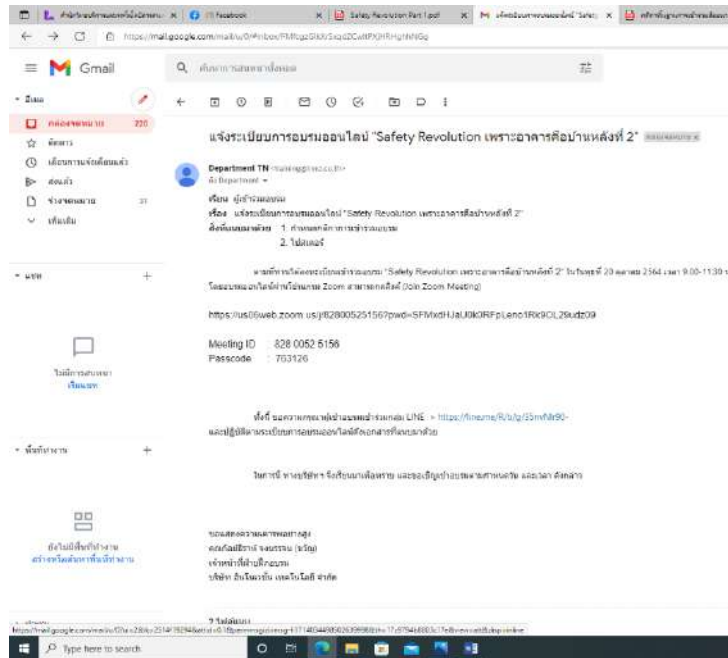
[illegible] | Facebook | Safety Revolution Part 1.pdf | แจ้งระเบียบการอบรมออนไลน์ "Safet... | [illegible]

https://mail.google.com/mail/u/0/#inbox/FMfcgzGkXSxqdZCwttPXJHRHghNNGq

Gmail

ค้นหาในจดหมาย

จดหมาย
กล่องจดหมาย 220
ติดดาว
เลื่อนการแจ้งเตือนแล้ว
ส่งแล้ว
ร่างจดหมาย 31
เพิ่มเติม

แชท
ไม่มีการสนทนา
เริ่มแชท

พื้นที่ทำงาน
ยังไม่มีพื้นที่ทำงาน
สร้างหรือค้นหาพื้นที่ทำงาน

แจ้งระเบียบการอบรมออนไลน์ "Safety Revolution เพราะอาคารคือบ้านหลังที่ 2" กล่องจดหมาย

Department TN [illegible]
ถึง Department

เรียน ผู้เข้าอบรม
เรื่อง แจ้งระเบียบการอบรมออนไลน์ "Safety Revolution เพราะอาคารคือบ้านหลังที่ 2"
สิ่งที่แนบมาด้วย 1. กำหนดการการเข้าร่วมอบรม
2. ไฟล์เลคเชอร์

ตามที่ท่านได้ลงทะเบียนเข้าร่วมอบรม "Safety Revolution เพราะอาคารคือบ้านหลังที่ 2" ในวันพฤหัสที่ 20 ตุลาคม 2564 เวลา 9.00-11.30 น. โดยอบรมออนไลน์ผ่านโปรแกรม Zoom สามารถคลิกลิงค์ (Join Zoom Meeting)

https://us06web.zoom.us/j/82800525156?pwd=SFMxdHJaU0k0RFpLenc1Rk9OL29udz09

Meeting ID : 828 0052 5156
Passcode : 703126

ทั้งนี้ ขอความกรุณาผู้เข้าอบรมเข้ากลุ่ม LINE > https://line.me/R/ti/g/35mfNt90- และปฏิบัติตามระเบียบการอบรมออนไลน์ดังเอกสารที่แนบมาด้วย

ในการนี้ ทางบริษัทฯ จึงเรียนมาเพื่อทราบ และขอเชิญเข้าอบรมตามสถานที่ และเวลา ดังกล่าว

ขอแสดงความนับถืออย่างสูง
คุณกัลย์ชิราห์ จงบรรจง (นวัฒ)
เจ้าหน้าที่ฝ่ายฝึกอบรม
บริษัท อินโนเวชั่น เทคโนโลยี จำกัด

2 ไฟล์แนบ

Type here to search